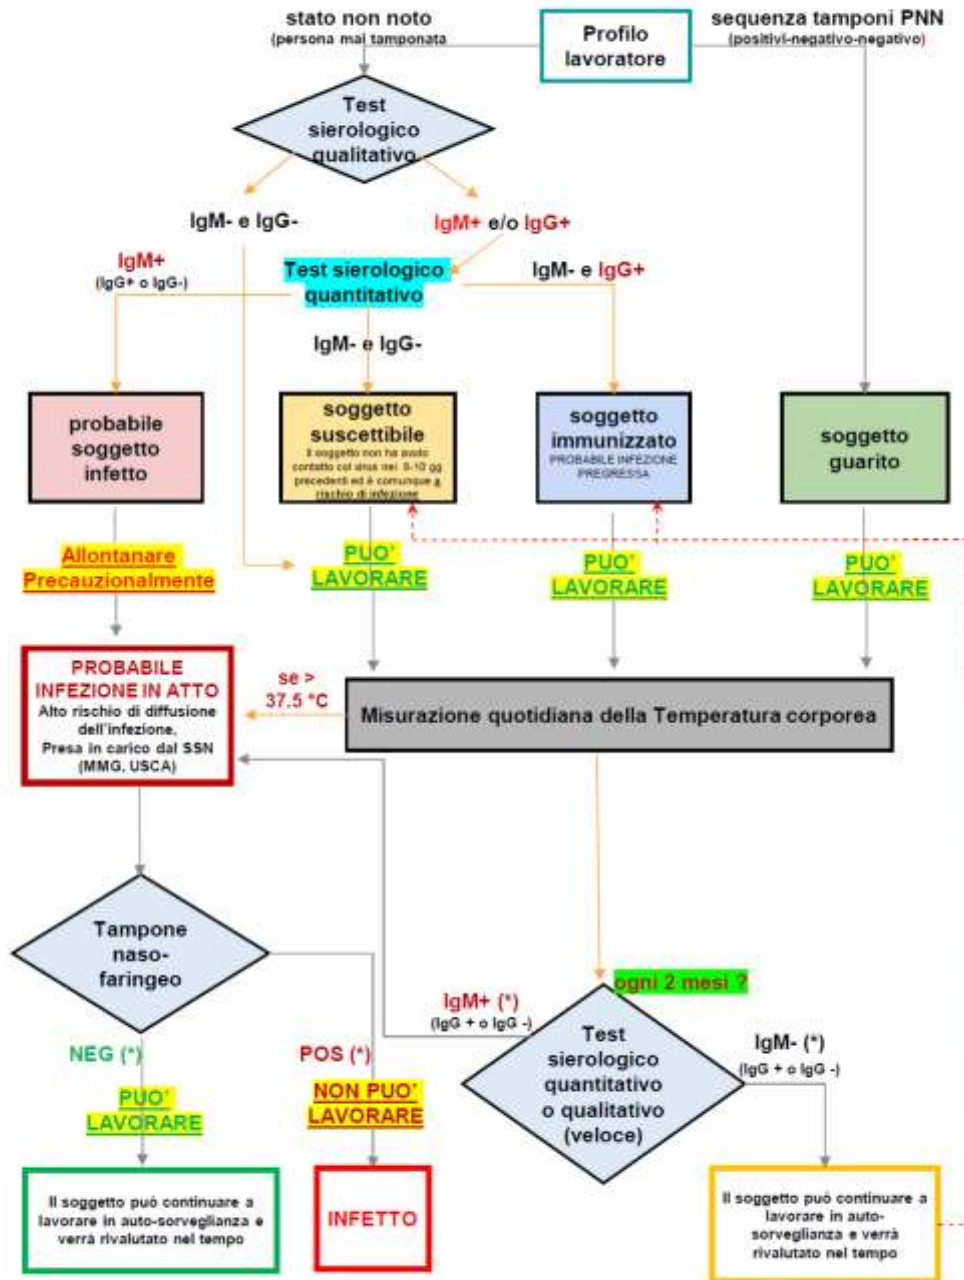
stato non noto
(persona mai tamponata)

Profilo lavoratore

sequenza tamponi PNN
(positivi-negativo-negativo)

Test sierologico qualitativo

IgM- e IgG-

IgM+ e/o IgG+

IgM+
(IgG+ o IgG-)

Test sierologico quantitativo

IgM- e IgG+

IgM- e IgG-

probabile soggetto infetto

soggetto suscettibile
Il soggetto non ha avuto contatto col virus nei 8-10 gg precedenti ed è comunque a rischio di infezione

soggetto immunizzato
PROBABILE INFEZIONE PREGRESSA

soggetto guarito

Allontanare Precauzionalmente

PUO' LAVORARE

PUO' LAVORARE

PUO' LAVORARE

PROBABILE INFEZIONE IN ATTO
Alto rischio di diffusione dell'infezione.
Presa in carico dal SSN (MMG, USCA)

se > 37.5 °C

Misurazione quotidiana della Temperatura corporea

Tampone naso-faringeo

ogni 2 mesi ?

IgM+ (*)
(IgG + o IgG -)

Test sierologico quantitativo o qualitativo (veloce)

IgM- (*)
(IgG + o IgG -)

NEG (*)

POS (*)

PUO' LAVORARE

NON PUO' LAVORARE

Il soggetto può continuare a lavorare in auto-sorveglianza e verrà rivalutato nel tempo

INFETTO

Il soggetto può continuare a lavorare in auto-sorveglianza e verrà rivalutato nel tempo